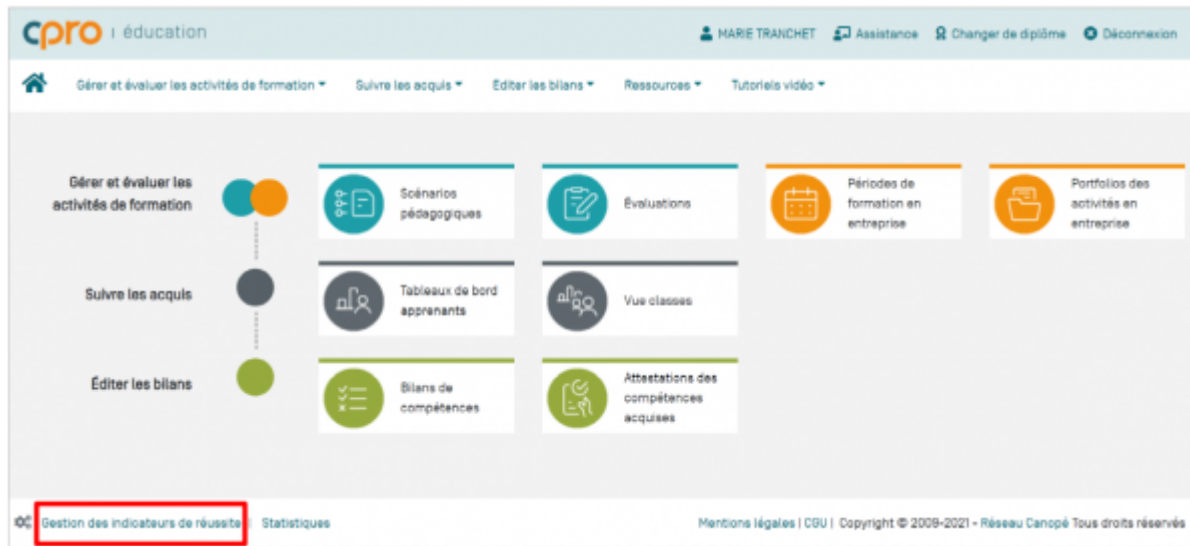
cpro | éducation

MARIE TRANCHET Assistance Changer de diplôme Déconnexion

Gérer et évaluer les activités de formation ▾ Suivre les acquis ▾ Éditer les bilans ▾ Ressources ▾ Tutoriels vidéo ▾

Gérer et évaluer les activités de formation

Scénarios pédagogiques

Évaluations

Périodes de formation en entreprise

Portfolios des activités en entreprise

Suivre les acquis

Tableaux de bord apprenants

Vue classes

Éditer les bilans

Bilans de compétences

Attestations des compétences acquises

Gestion des indicateurs de réussite Statistiques

Mentions légales | CGU | Copyright © 2009-2021 - Réseau Canopé Tous droits réservés